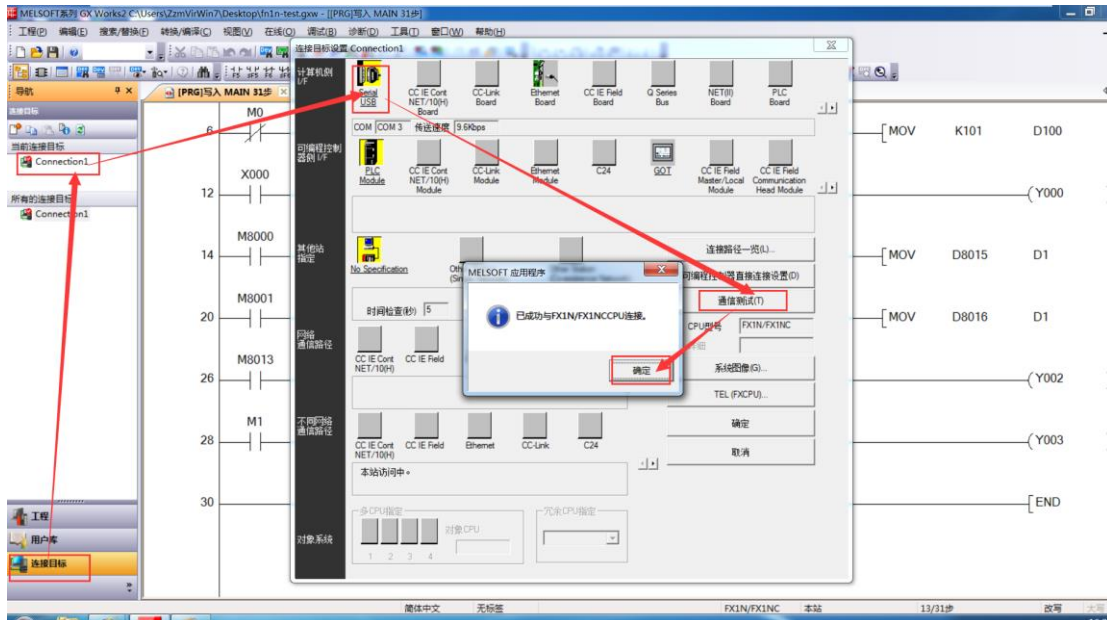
MELSOFT系列 GX Works2 C:\Users\ZzmVirWin7\Desktop\fn1n-test.gxw - [[PRG]写入 MAIN 31步]

工程(P) 编辑(E) 搜索/替换(F) 转换/编译(C) 视图(V) 在线(O) 调试(B) 诊断(D) 工具(T) 窗口(W) 帮助(H)

导航

连接目标

当前连接目标

Connection1

所有的连接目标

Connection1

[PRG]写入 MAIN 31步

连接目标设置 Connection1

计算机侧 I/F

Serial USB

CC IE Cont NET/10(H) Board

CC-Link Board

Ethernet Board

CC IE Field Board

Q Series Bus

NET(II) Board

PLC Board

COM COM 3 传送速度 9.6Kbps

可编程控制器侧 I/F

PLC Module

CC IE Cont NET/10(H) Module

CC-Link Module

Ethernet Module

C24

GOT

CC IE Field Master/Local Module

CC IE Field Communication Head Module

其他站指定

No Specification

连接路径一览(L)...

可编程控制器直接连接设置(D)

通信测试(T)

时间检查(秒) 5

CPU型号 FX1N/FX1NC

网络通信路径

CC IE Cont NET/10(H)

CC IE Field

系统图像(G)...

TEL (FXCPU)...

不同网络通信路径

CC IE Cont NET/10(H)

CC IE Field

Ethernet

CC-Link

C24

确定

取消

本站访问中。

多CPU指定

对象CPU

1 2 3 4

冗余CPU指定

对象系统

MELSOFT 应用程序

已成功与FX1N/FX1NCCPU连接。

确定

6 M0 MOV K101 D100

12 X000 Y000

14 M8000 MOV D8015 D1

20 M8001 MOV D8016 D1

26 M8013 Y002

28 M1 Y003

30 END

工程

用户库

连接目标

简体中文 无标签 FX1N/FX1NC 本站 13/31步 改写